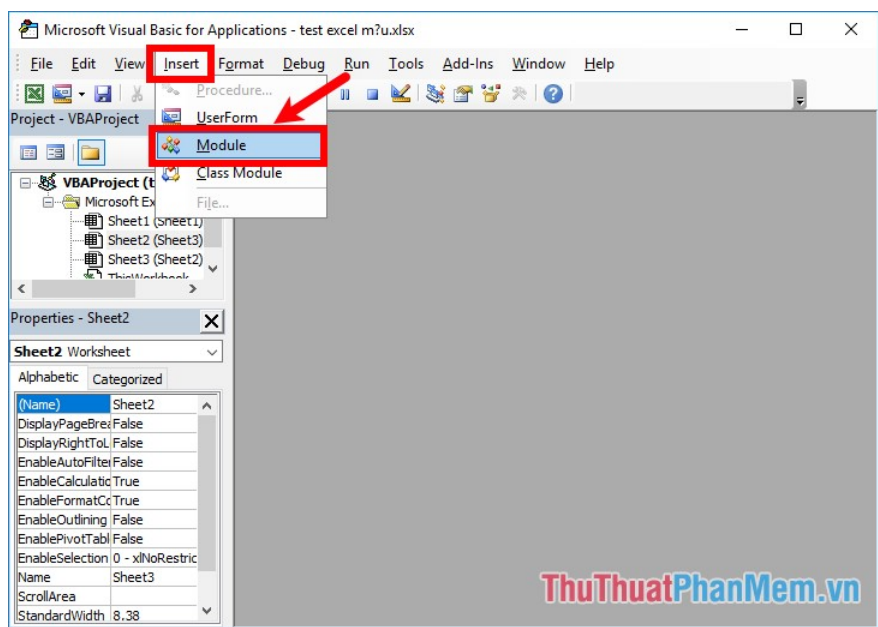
Microsoft Visual Basic for Applications - test excel m?u.xlsx

File Edit View Insert Format Debug Run Tools Add-Ins Window Help

Procedure...
UserForm
Module
Class Module
File...

Project - VBAProject

VBAProject (t
Microsoft Ex
Sheet1 (Sheet1)
Sheet2 (Sheet3)
Sheet3 (Sheet2)
ThisWorkbook

Properties - Sheet2

Sheet2 Worksheet

Alphabetic Categorized

| (Name) | Sheet2 |
|---|---|
| DisplayPageBrea | False |
| DisplayRightToL | False |
| EnableAutoFilter | False |
| EnableCalculatio | True |
| EnableFormatCo | True |
| EnableOutlining | False |
| EnablePivotTabl | False |
| EnableSelection | 0 - xlNoRestric |
| Name | Sheet3 |
| ScrollArea | |
| StandardWidth | 8.38 |

ThuThuatPhanMem.vn